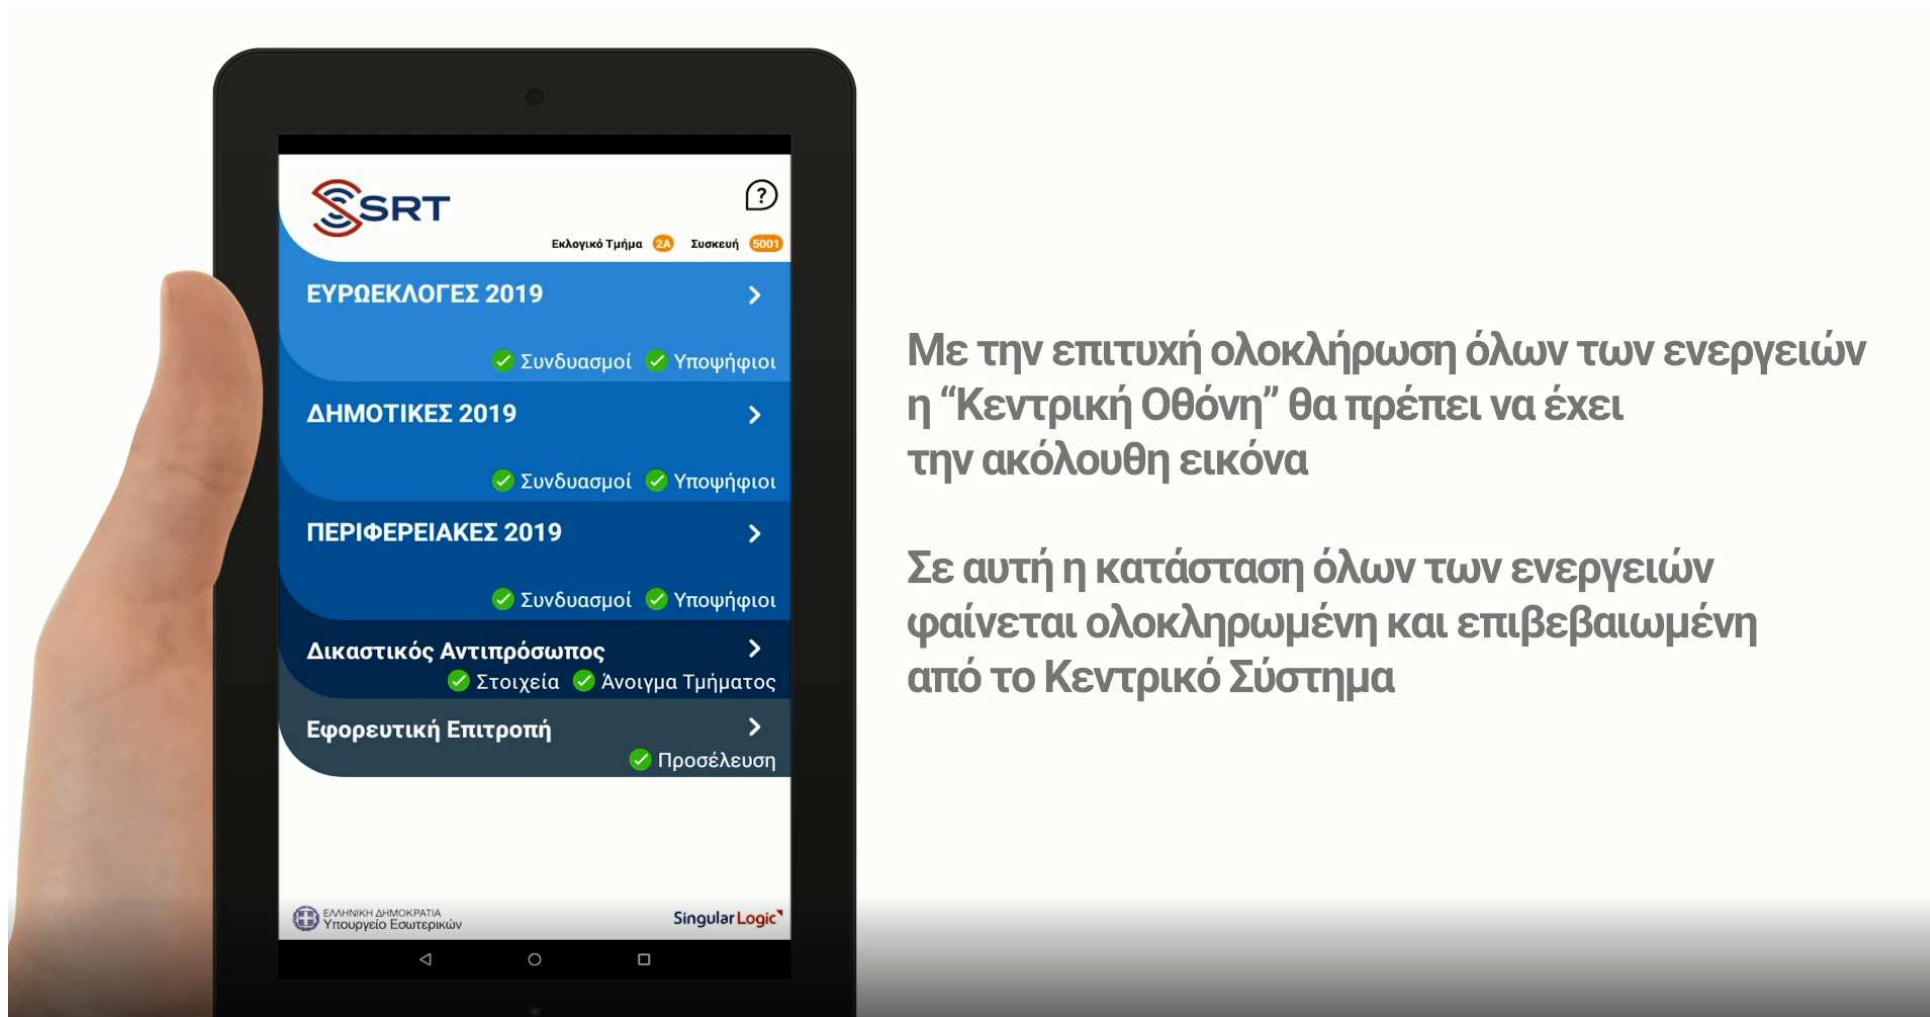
SRT

Εκλογικό Τμήμα 2Α Συσκευή 5001

ΕΥΡΩΕΚΛΟΓΕΣ 2019 >
Συνδυασμοί Υποψήφιοι

ΔΗΜΟΤΙΚΕΣ 2019 >
Συνδυασμοί Υποψήφιοι

ΠΕΡΙΦΕΡΕΙΑΚΕΣ 2019 >
Συνδυασμοί Υποψήφιοι

Δικαστικός Αντιπρόσωπος >
Στοιχεία Άνοιγμα Τμήματος

Εφορευτική Επιτροπή >
Προσέλευση

ΕΛΛΗΝΙΚΗ ΔΗΜΟΚΡΑΤΙΑ
Υπουργείο Εσωτερικών

SingularLogic

Με την επιτυχή ολοκλήρωση όλων των ενεργειών η “Κεντρική Οθόνη” θα πρέπει να έχει την ακόλουθη εικόνα

Σε αυτή η κατάσταση όλων των ενεργειών φαίνεται ολοκληρωμένη και επιβεβαιωμένη από το Κεντρικό Σύστημα